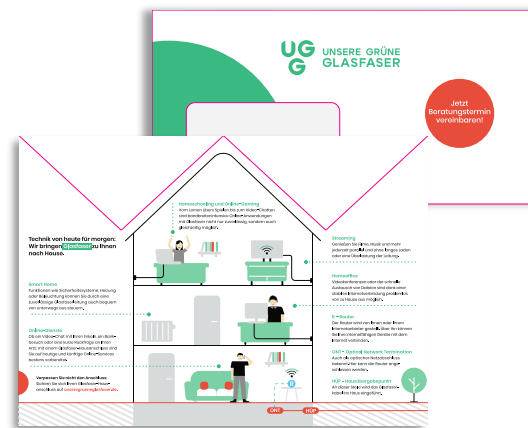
UGG UNSERE GRÜNE GLASFASER

Jetzt Beratungstermin vereinbaren!

Technik von heute für morgen: Wir bringen Glasfaser zu Ihnen nach Hause.

Homeschooling und Online-Gaming
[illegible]

Smart Home
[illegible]

Online-Dienste
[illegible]

Verpassen Sie nicht den Anschluss
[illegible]

Streaming
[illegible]

Homeoffice
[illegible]

Router
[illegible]

ONT - Optical Network Termination
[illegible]

HÜP - Hausübergabepunkt
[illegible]

ONT

HÜP